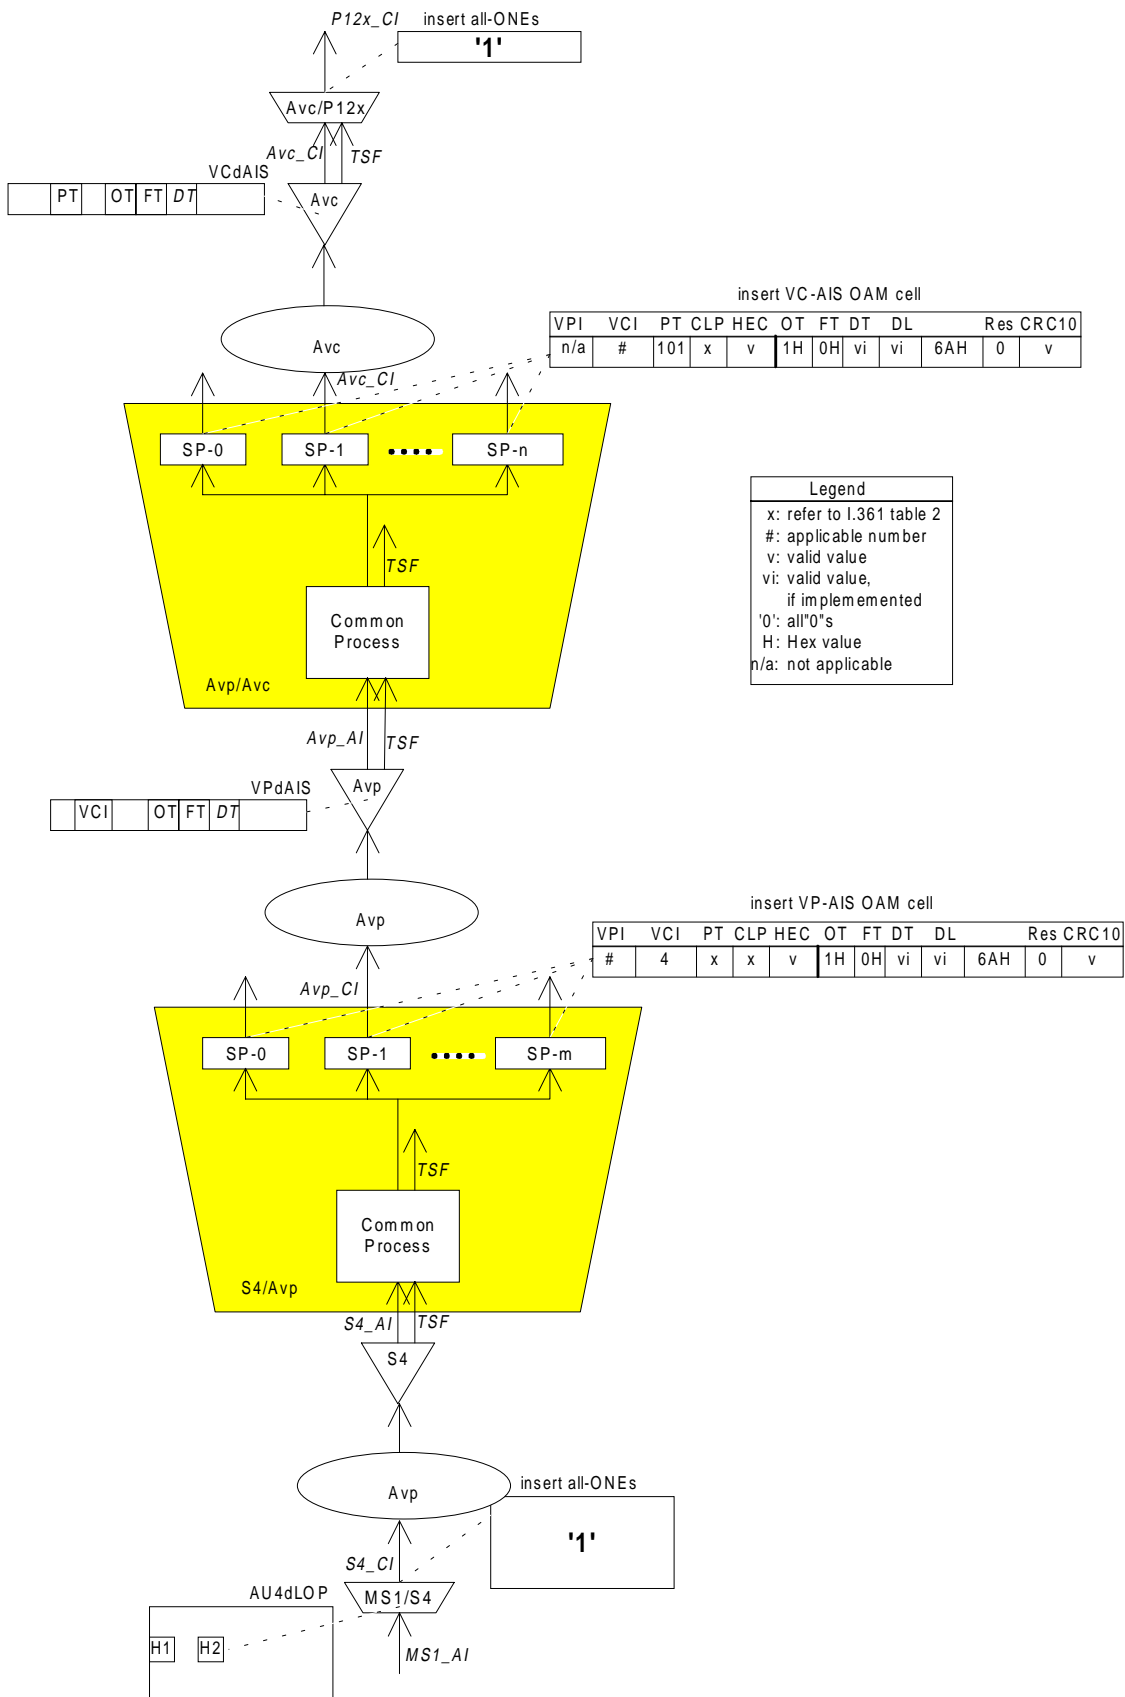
P12x_CI insert all-ONEs

'1'

Avc/P12x

Avc_CI TSF

VCdAIS

| | PT | | OT | FT | DT | |
|---|---|---|---|---|---|---|

Avc

insert VC-AIS OAM cell

| VPI | VCI | PT | CLP | HEC | OT | FT | DT | DL | Res | CRC10 |
|---|---|---|---|---|---|---|---|---|---|---|
| n/a | # | 101 | x | v | 1H | 0H | vi | vi | 6AH | 0 | v |

Avc

Avc_CI

SP-0 SP-1 SP-n

Legend
x: refer to I.361 table 2
#: applicable number
v: valid value
vi: valid value, if implemented
'0': all"0"s
H: Hex value
n/a: not applicable

TSF

Common Process

Avp/Avc

Avp_AI TSF

VPdAIS

| | VCI | | OT | FT | DT | |
|---|---|---|---|---|---|---|

Avp

Avp

insert VP-AIS OAM cell

| VPI | VCI | PT | CLP | HEC | OT | FT | DT | DL | Res | CRC10 |
|---|---|---|---|---|---|---|---|---|---|---|
| # | 4 | x | x | v | 1H | 0H | vi | vi | 6AH | 0 | v |

Avp_CI

SP-0 SP-1 SP-m

TSF

Common Process

S4/Avp

S4_AI TSF

S4

Avp insert all-ONEs

'1'

S4_CI

AU4dLOP

MS1/S4

H1 H2

MS1_AI